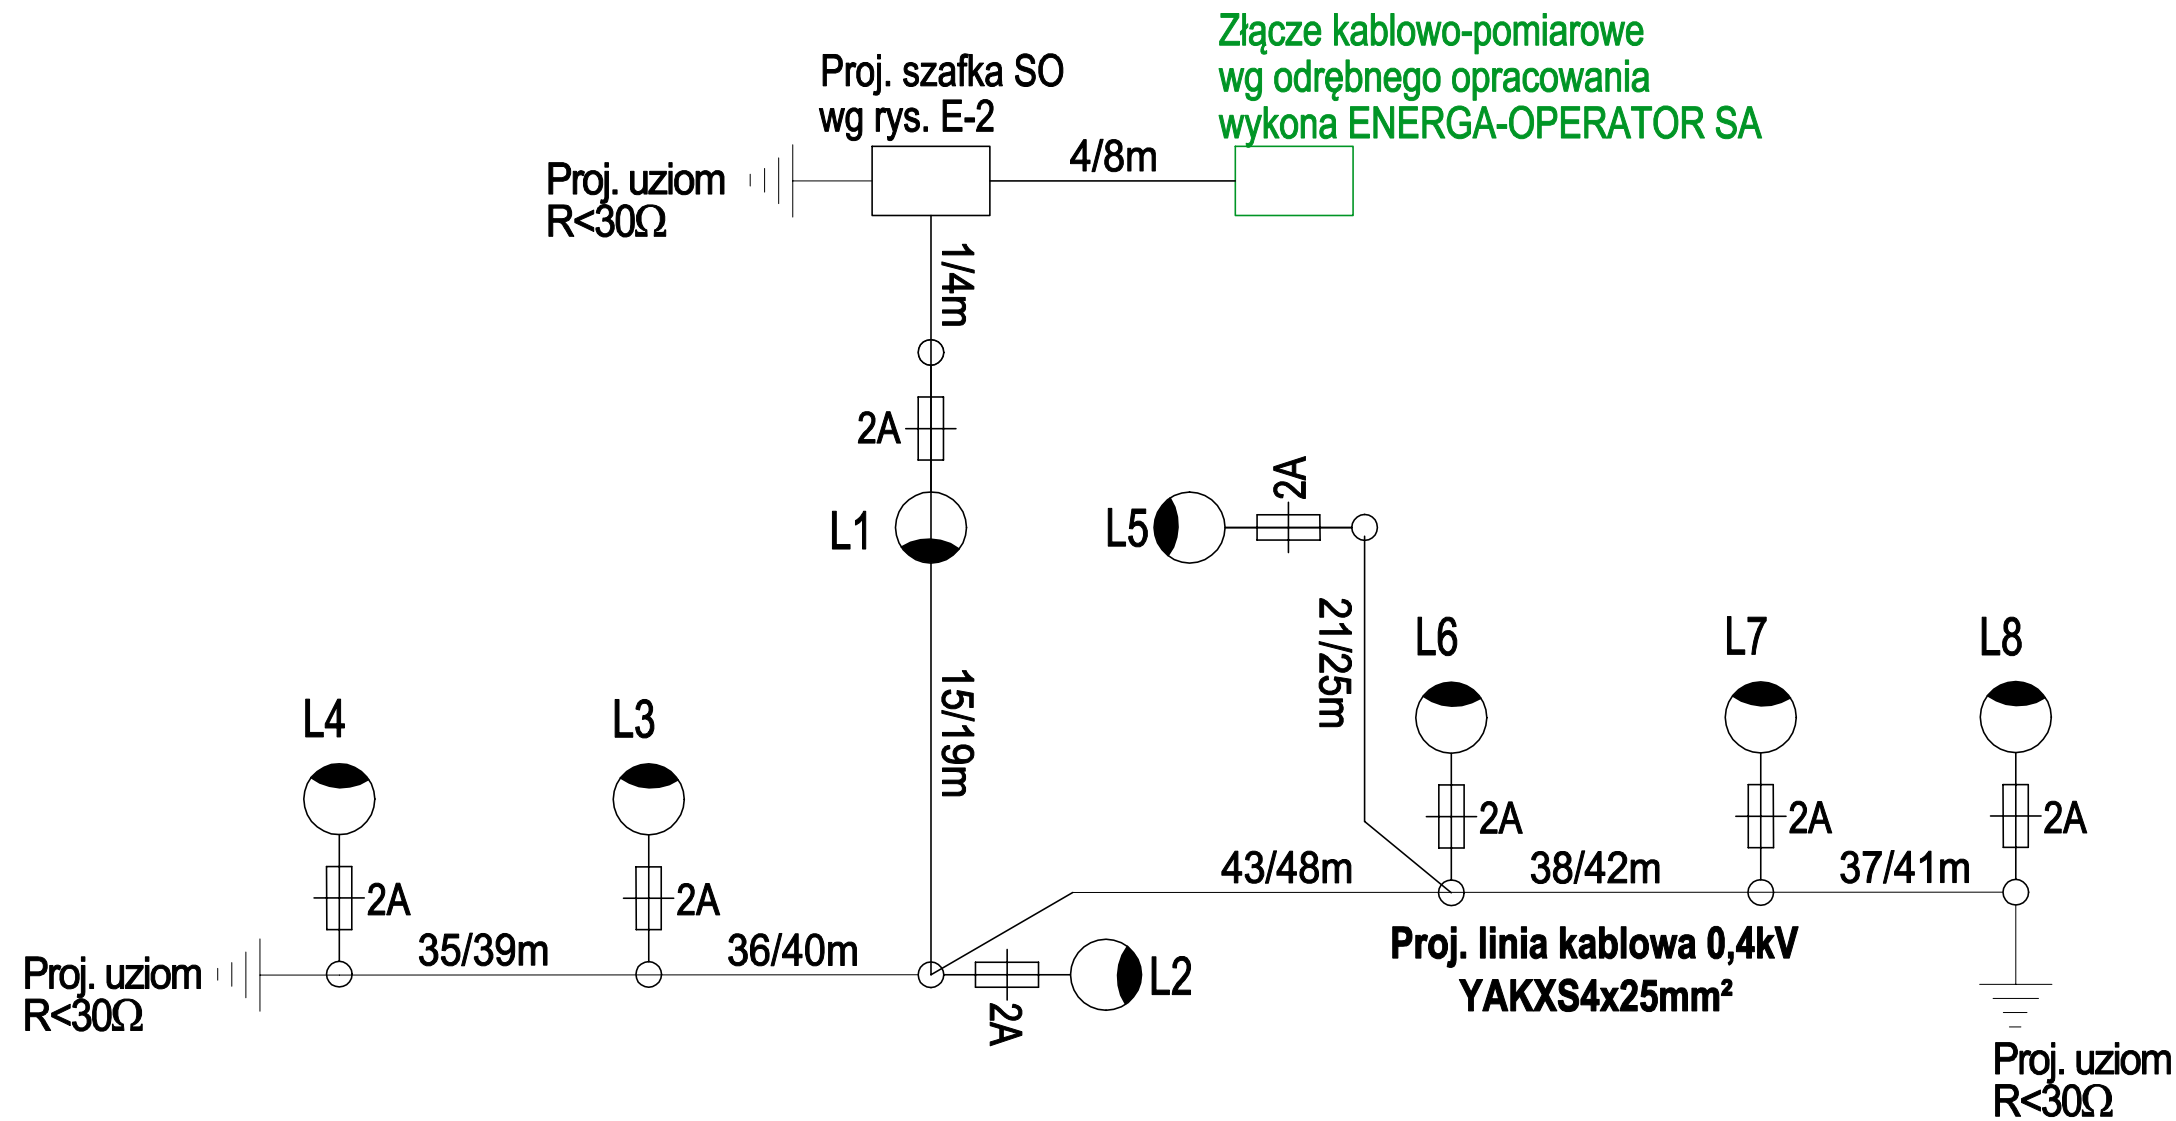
Złącze kablowo-pomiarowe
wg odrębnego opracowania
wykona ENERGA-OPERATOR SA

Proj. szafka SO
wg rys. E-2

4/8m

Proj. uziom
R<30Ω

1/4m

2A

L1

L5

2A

21/25m

15/19m

L6

L7

L8

L4

L3

2A

2A

2A

2A

2A

43/48m

38/42m

37/41m

35/39m

36/40m

Proj. uziom
R<30Ω

L2

2A

Proj. linia kablowa 0,4kV
YAKXS4x25mm²

Proj. uziom
R<30Ω